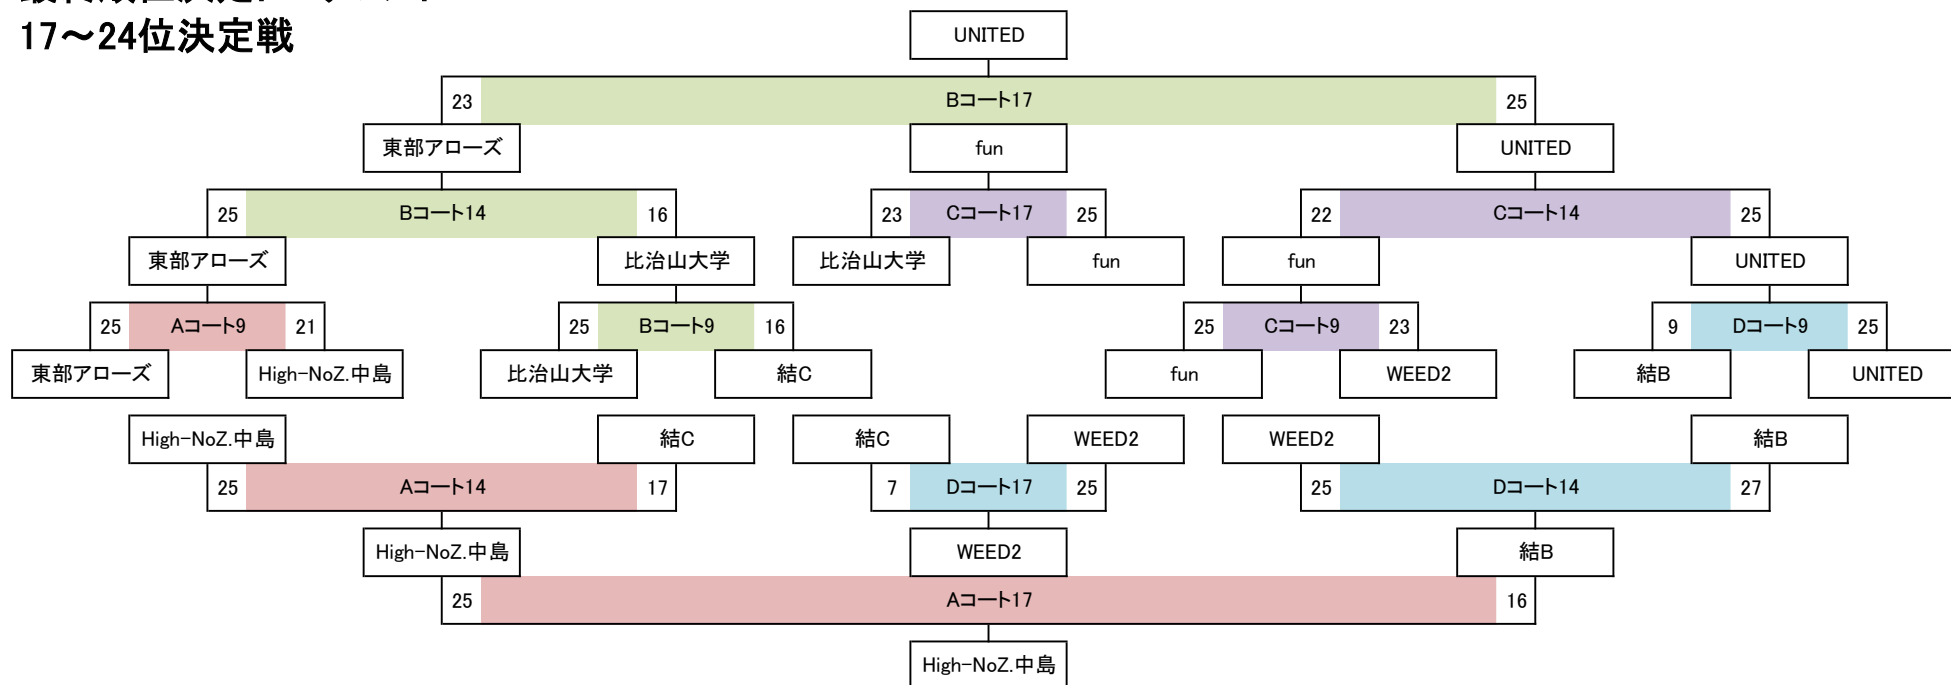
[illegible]
17〜24位決定戦

UNITED
23 Bコート17 25
東部アローズ
fun
UNITED
25 Bコート14 16
23 Cコート17 25
22 Cコート14 25
東部アローズ
比治山大学
比治山大学
fun
fun
UNITED
25 Aコート9 21
25 Bコート9 16
25 Cコート9 23
9 Dコート9 25
東部アローズ
High-NoZ.中島
比治山大学
結C
fun
WEED2
結B
UNITED

High-NoZ.中島
結C
結C
WEED2
WEED2
結B
25 Aコート14 17
7 Dコート17 25
25 Dコート14 27
High-NoZ.中島
WEED2
結B
25 Aコート17 16
High-NoZ.中島